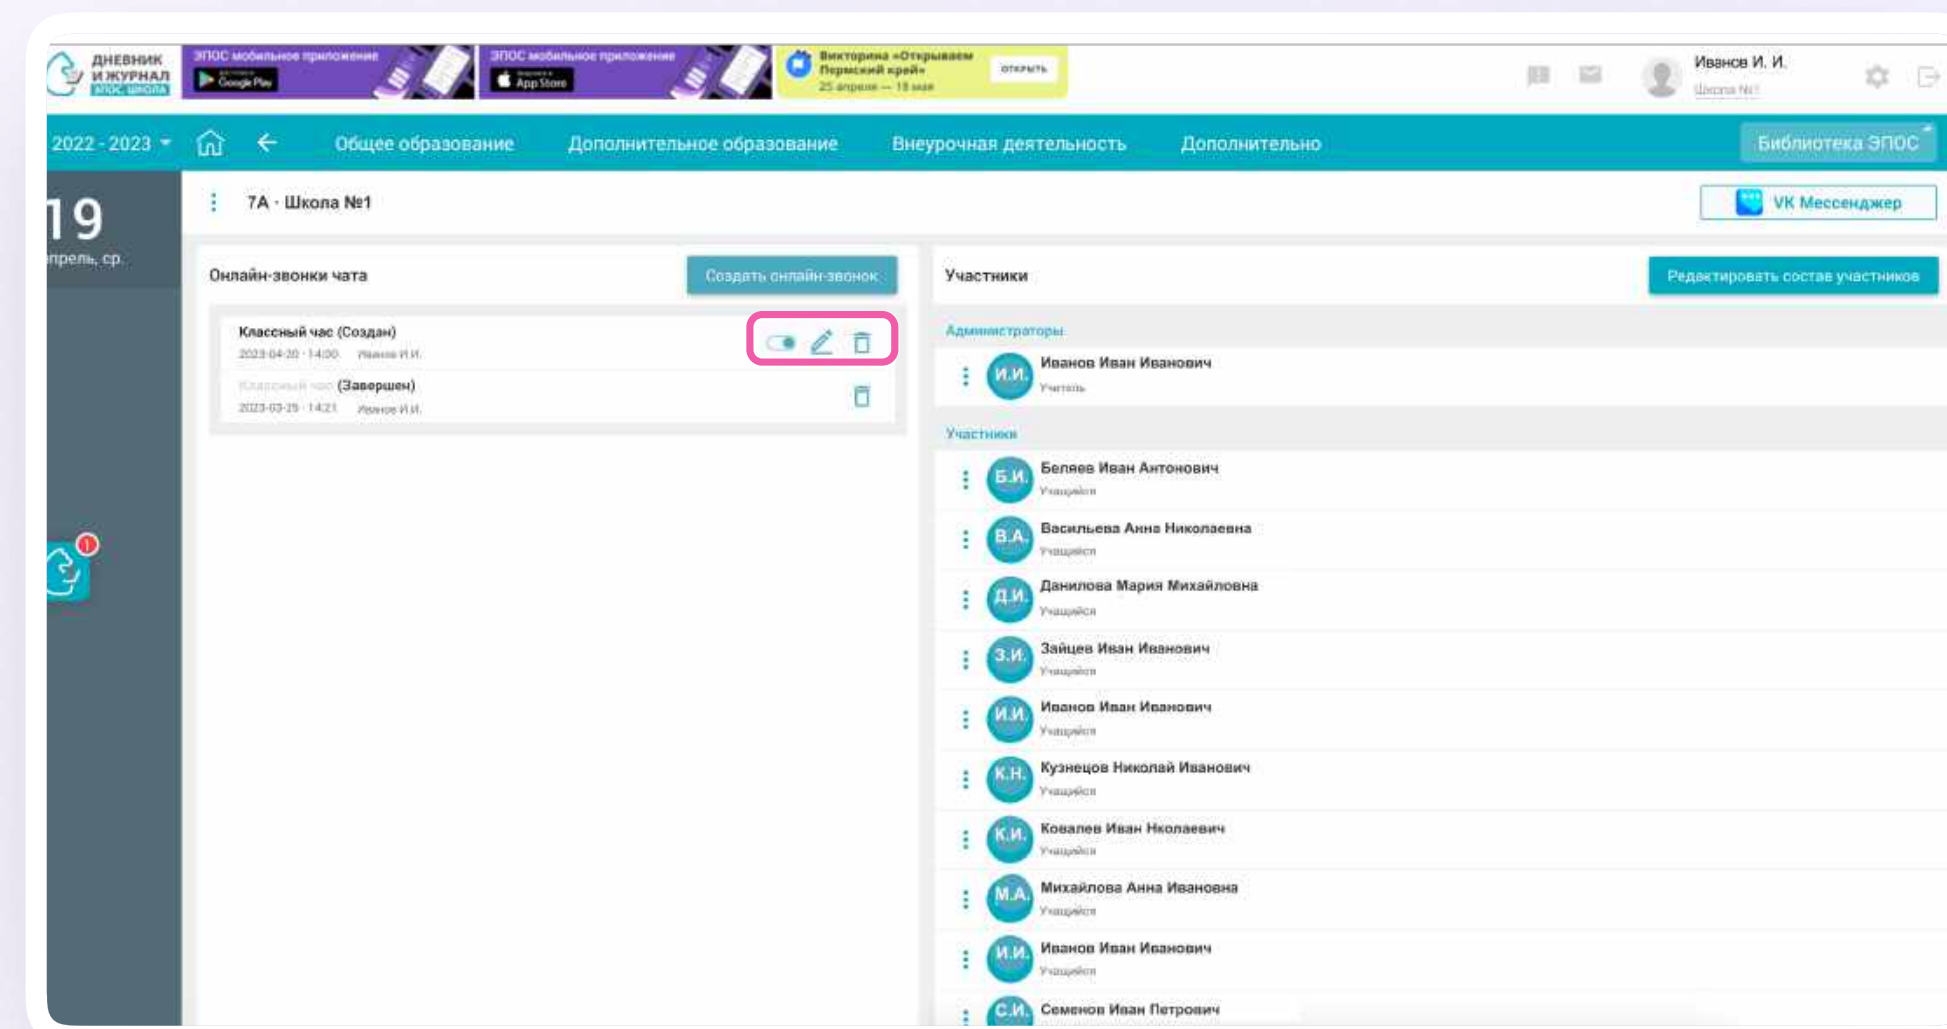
ДНЕВНИК И ЖУРНАЛ ЭПОС.ШКОЛА

ЭПОС мобильное приложение Google Play

ЭПОС мобильное приложение App Store

Викторина «Открываем Пермский край» 25 апреля — 18 мая ОТКРЫТЬ

Иванов И. И.
Школа №1

2022 - 2023 Общее образование Дополнительное образование Внеурочная деятельность Дополнительно Библиотека ЭПОС

19
апрель, ср.

7А · Школа №1

VK Мессенджер

Онлайн-звонки чата

Создать онлайн-звонок

Классный час (Создан)
2023-04-20 · 14:00 Иванов И.И.

Классный час (Завершен)
2023-03-25 · 14:21 Иванов И.И.

Участники

Редактировать состав участников

Администраторы

И.И. Иванов Иван Иванович
Учитель

Участники

Б.И. Беляев Иван Антонович
Учащийся

В.А. Васильева Анна Николаевна
Учащийся

Д.И. Данилова Мария Михайловна
Учащийся

З.И. Зайцев Иван Иванович
Учащийся

И.И. Иванов Иван Иванович
Учащийся

К.Н. Кузнецов Николай Иванович
Учащийся

К.И. Ковалев Иван Николаевич
Учащийся

М.А. Михайлова Анна Ивановна
Учащийся

И.И. Иванов Иван Иванович
Учащийся

С.И. Семенов Иван Петрович